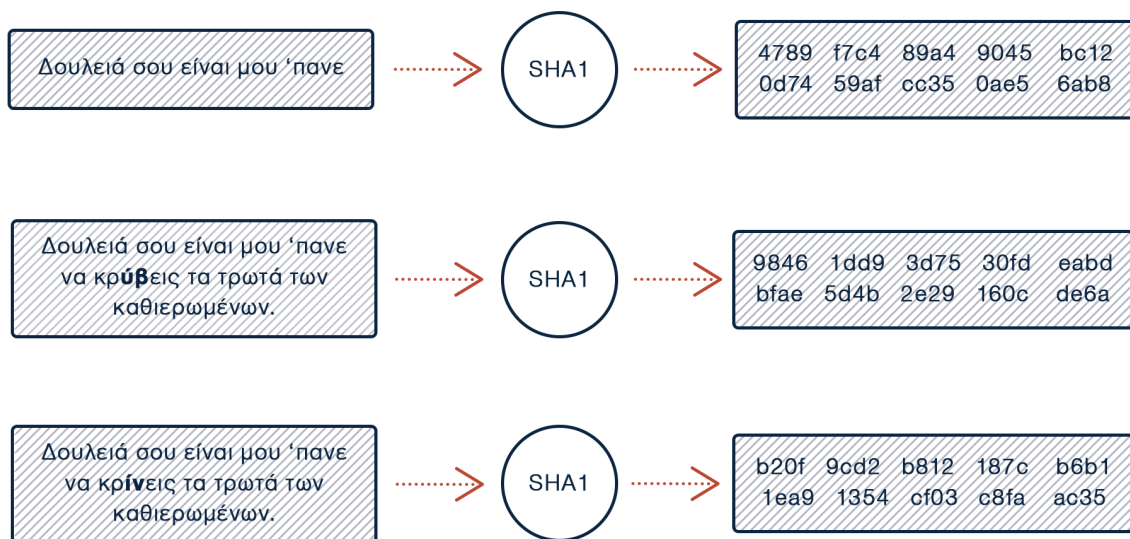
Δουλειά σου είναι μου 'πανε

SHA1

4789 f7c4 89a4 9045 bc12
0d74 59af cc35 0ae5 6ab8

Δουλειά σου είναι μου 'πανε να κρύβεις τα τρωτά των καθιερωμένων.

SHA1

9846 1dd9 3d75 30fd eabd
bfae 5d4b 2e29 160c de6a

Δουλειά σου είναι μου 'πανε να κρίνεις τα τρωτά των καθιερωμένων.

SHA1

b20f 9cd2 b812 187c b6b1
1ea9 1354 cf03 c8fa ac35